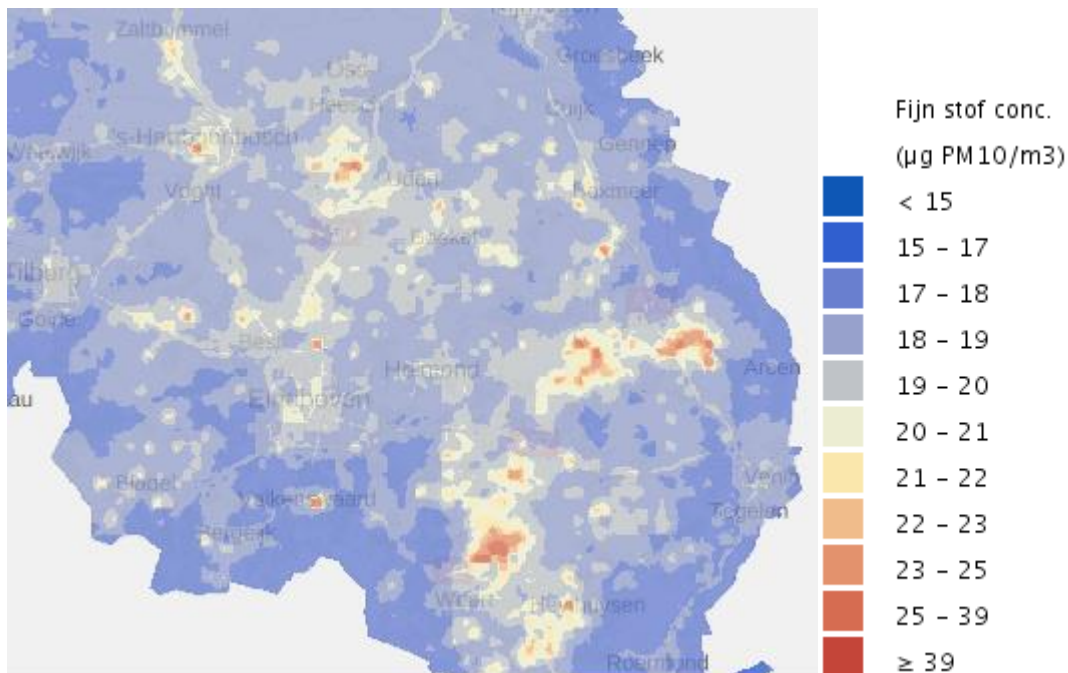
Zaltbommel
Groesbeek
Oss
Heesch
Cuijk
Waalwijk
's-Hertogenbosch
Gennep
Vught
Uden
Boxmeer
Boekel
Tilburg
Goirle
Best
Arcen
Helmond
Eindhoven
au
Venlo
Bladel
Valkenswaard
Tegelen
Bergeijk
Weert
Heythuysen
Roermond

Fijn stof conc.
(µg PM10/m3)
< 15
15 - 17
17 - 18
18 - 19
19 - 20
20 - 21
21 - 22
22 - 23
23 - 25
25 - 39
≥ 39